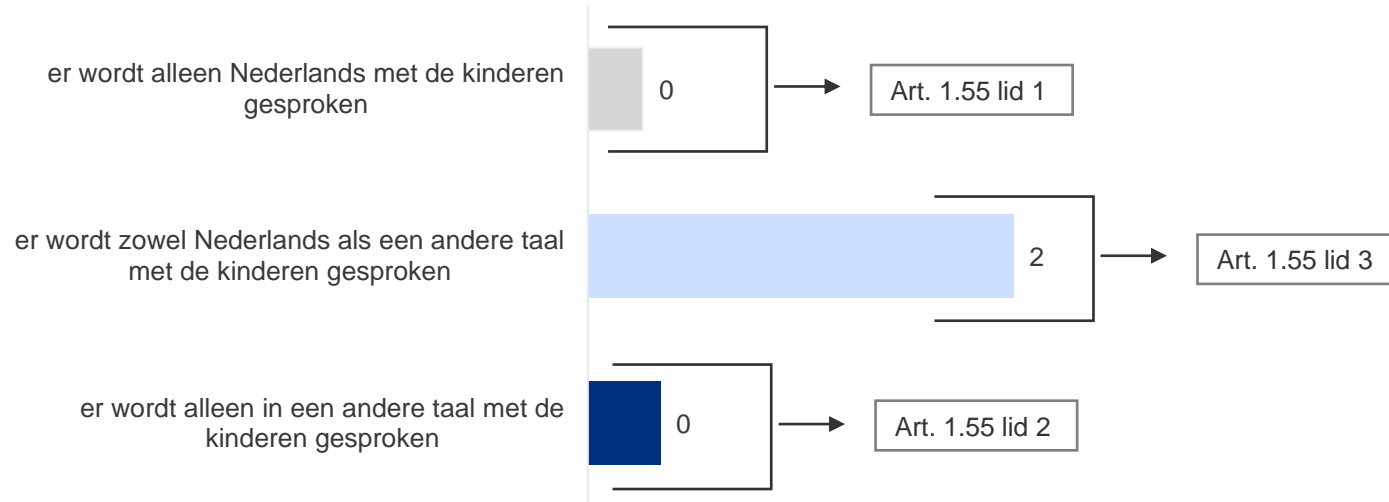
er wordt alleen Nederlands met de kinderen gesproken

0

Art. 1.55 lid 1

er wordt zowel Nederlands als een andere taal met de kinderen gesproken

2

Art. 1.55 lid 3

er wordt alleen in een andere taal met de kinderen gesproken

0

Art. 1.55 lid 2